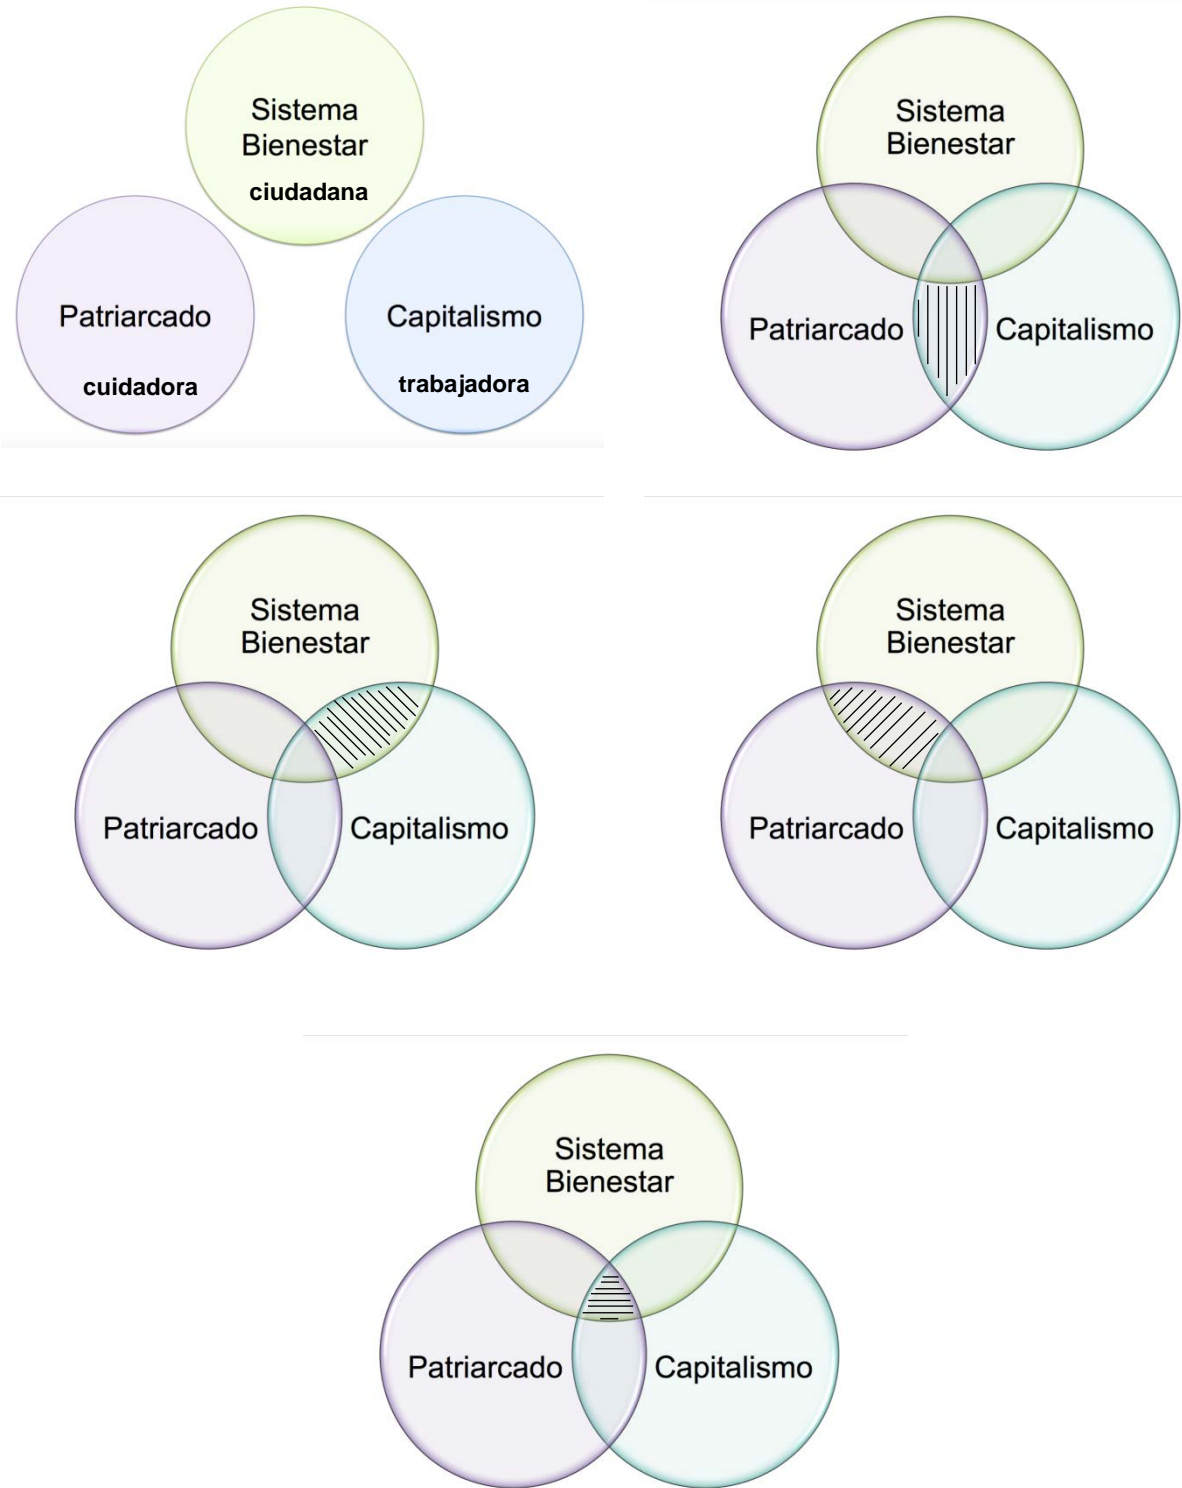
Sistema Bienestar
ciudadana
Patriarcado
cuidadora
Capitalismo
trabajadora

Sistema Bienestar
Patriarcado
Capitalismo

Sistema Bienestar
Patriarcado
Capitalismo

Sistema Bienestar
Patriarcado
Capitalismo

Sistema Bienestar
Patriarcado
Capitalismo